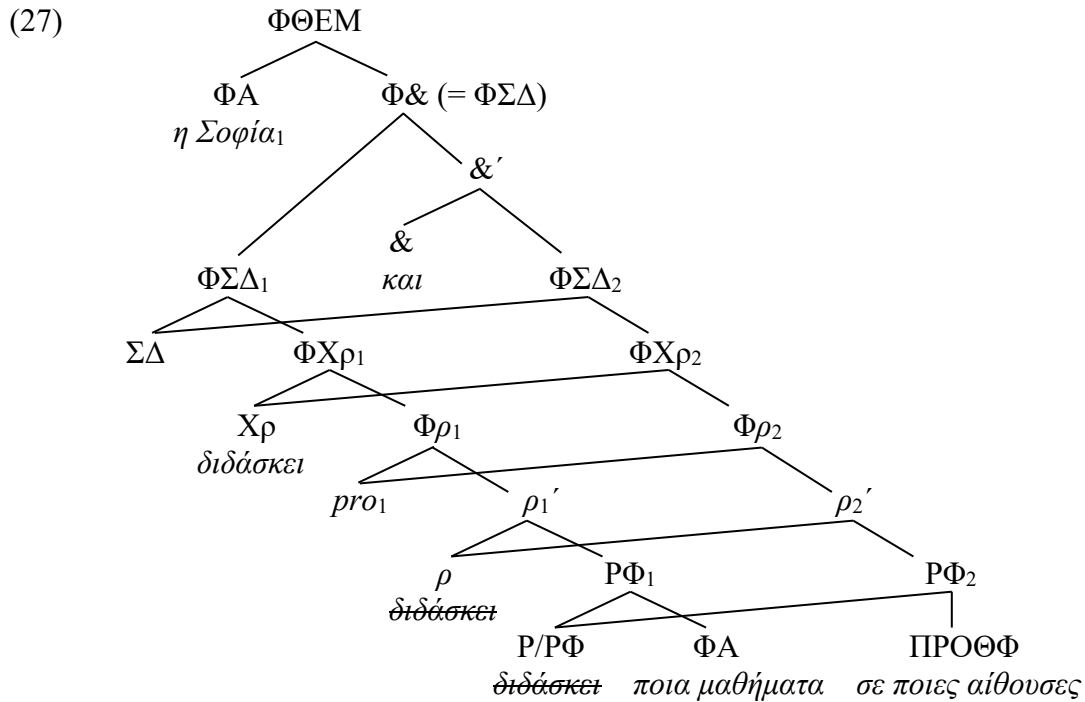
(27)

ΦΘΕΜ

ΦΑ
*η Σοφία*$_1$

Φ& (= ΦΣΔ)

&΄

&
*και*

ΦΣΔ$_1$

ΦΣΔ$_2$

ΣΔ

ΦΧρ$_1$

ΦΧρ$_2$

Χρ
*διδάσκει*

Φρ$_1$

Φ$\rho_2$

*pro*$_1$

$\rho_1$΄

$\rho_2$΄

$\rho$
~~*διδάσκει*~~

ΡΦ$_1$

ΡΦ$_2$

Ρ/ΡΦ
~~*διδάσκει*~~

ΦΑ
*ποια μαθήματα*

ΠΡΟΘΦ
*σε ποιες αίθουσες*